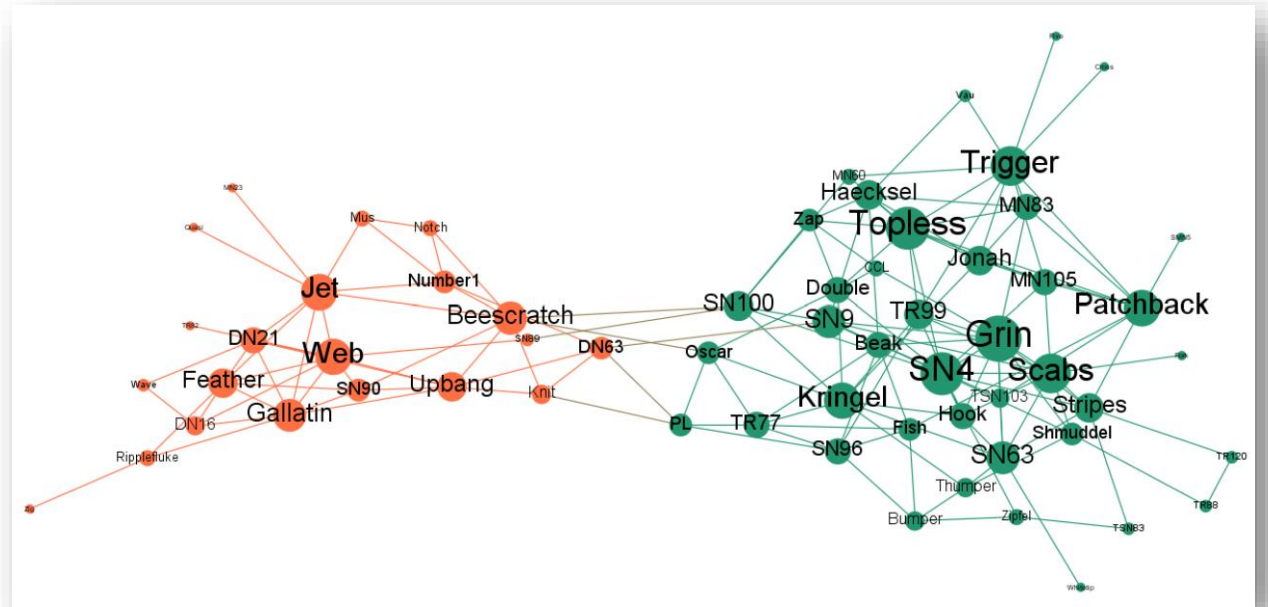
MN23
Quasi
Mus
Notch
Jet
Number1
TR82
DN21
Beescratch
SN89
DN63
Web
Wave
Feather
SN90
Upbang
Knit
DN16
Gallatin
Ripplefluke
Zig
Vau
Cross
Trigger
MN60
Haecksel
MN83
Zap
Topless
SMN5
Jonah
CCL
MN105
Double
SN100
Patchback
TR99
SN9
Grin
Beak
Oscar
SN4
Scabs
Fork
TSN103
Kringel
Stripes
Hook
PL
TR77
Fish
Shmuddel
SN96
SN63
TR120
Thumper
TR88
Bumper
Zipfel
TSN83
Whitetip